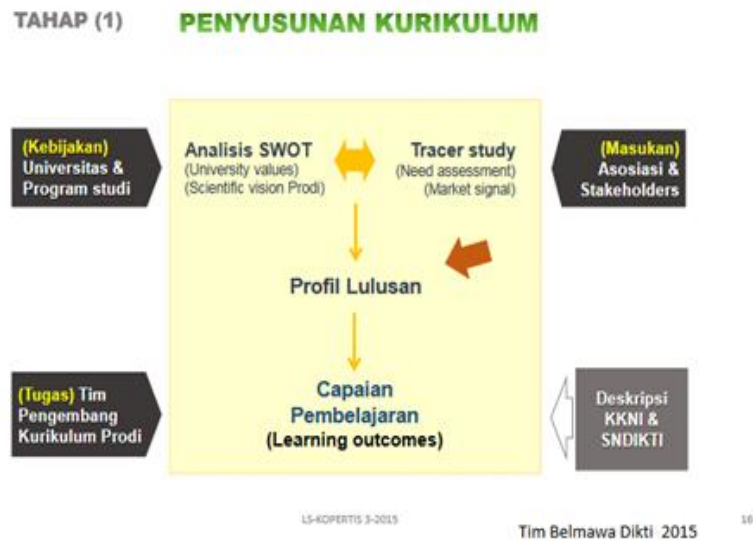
TAHAP (1) PENYUSUNAN KURIKULUM

(Kebijakan) Universitas & Program studi

Analisis SWOT
(University values)
(Scientific vision Prodi)

Tracer study
(Need assessment)
(Market signal)

(Masukan) Asosiasi & Stakeholders

Profil Lulusan

(Tugas) Tim Pengembang Kurikulum Prodi

Capaian Pembelajaran
(Learning outcomes)

Deskripsi KKNI & SNDIKTI

LS-KOPERTIS 3-2015

Tim Belmawa Dikti 2015

16